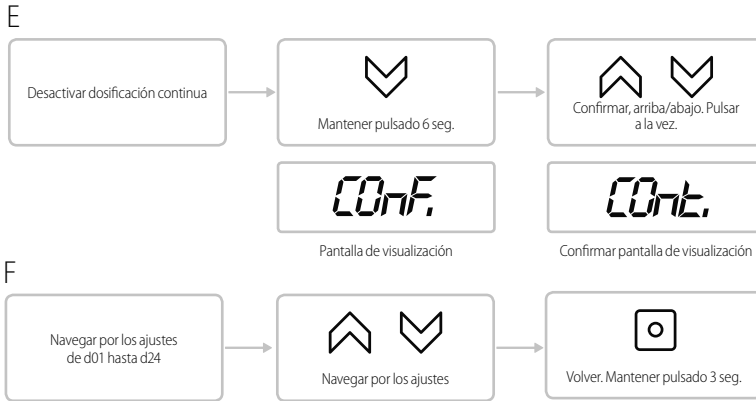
E

Desactivar dosificación continua

Mantener pulsado 6 seg.

Confirmar, arriba/abajo. Pulsar a la vez.

COnF.

Pantalla de visualización

COnt.

Confirmar pantalla de visualización

F

Navegar por los ajustes de d01 hasta d24

Navegar por los ajustes

Volver. Mantener pulsado 3 seg.